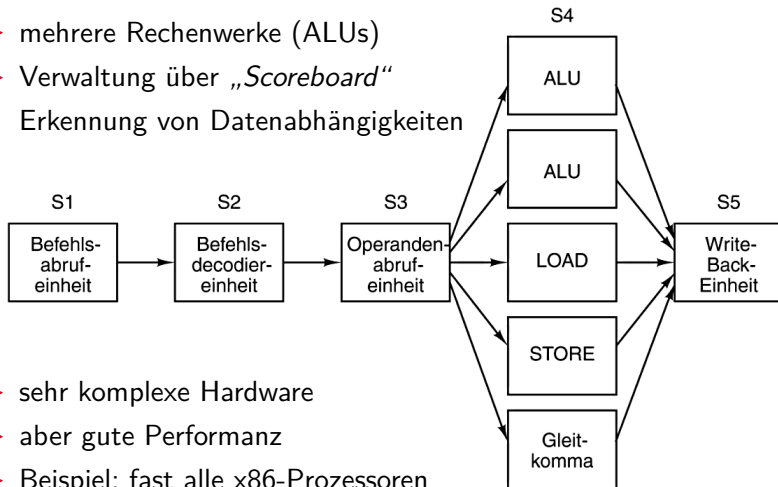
mehrere Rechenwerke (ALUs)
Verwaltung über „*Scoreboard*“
Erkennung von Datenabhängigkeiten

S4
ALU
ALU
LOAD
STORE
Gleitkomma

S1
Befehlsabrufeinheit

S2
Befehlsdecodiereinheit

S3
Operandenabrufeinheit

S5
Write-Back-Einheit

sehr komplexe Hardware
aber gute Performanz
Beispiel: fast alle x86-Prozessoren